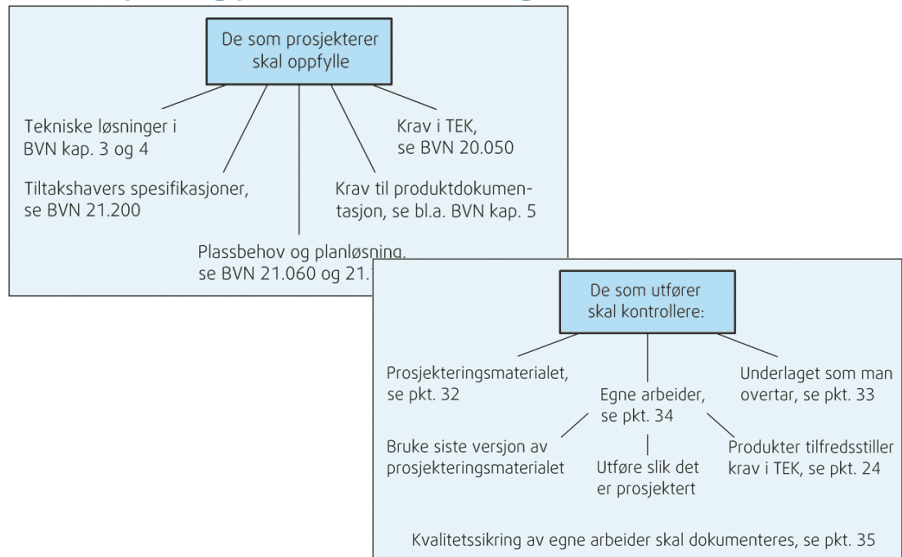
De som prosjekterer skal oppfylle

Tekniske løsninger i BVN kap. 3 og 4

Krav i TEK, se BVN 20.050

Tiltakshavers spesifikasjoner, se BVN 21.200

Krav til produktdokumentasjon, se bl.a. BVN kap. 5

Plassbehov og planløsning, se BVN 21.060 og 21.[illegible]

De som utfører skal kontrollere:

Prosjekteringsmaterialet, se pkt. 32

Egne arbeider, se pkt. 34

Underlaget som man overtar, se pkt. 33

Bruke siste versjon av prosjekteringsmaterialet

Utføre slik det er prosjektert

Produkter tilfredsstiller krav i TEK, se pkt. 24

Kvalitetssikring av egne arbeider skal dokumenteres, se pkt. 35